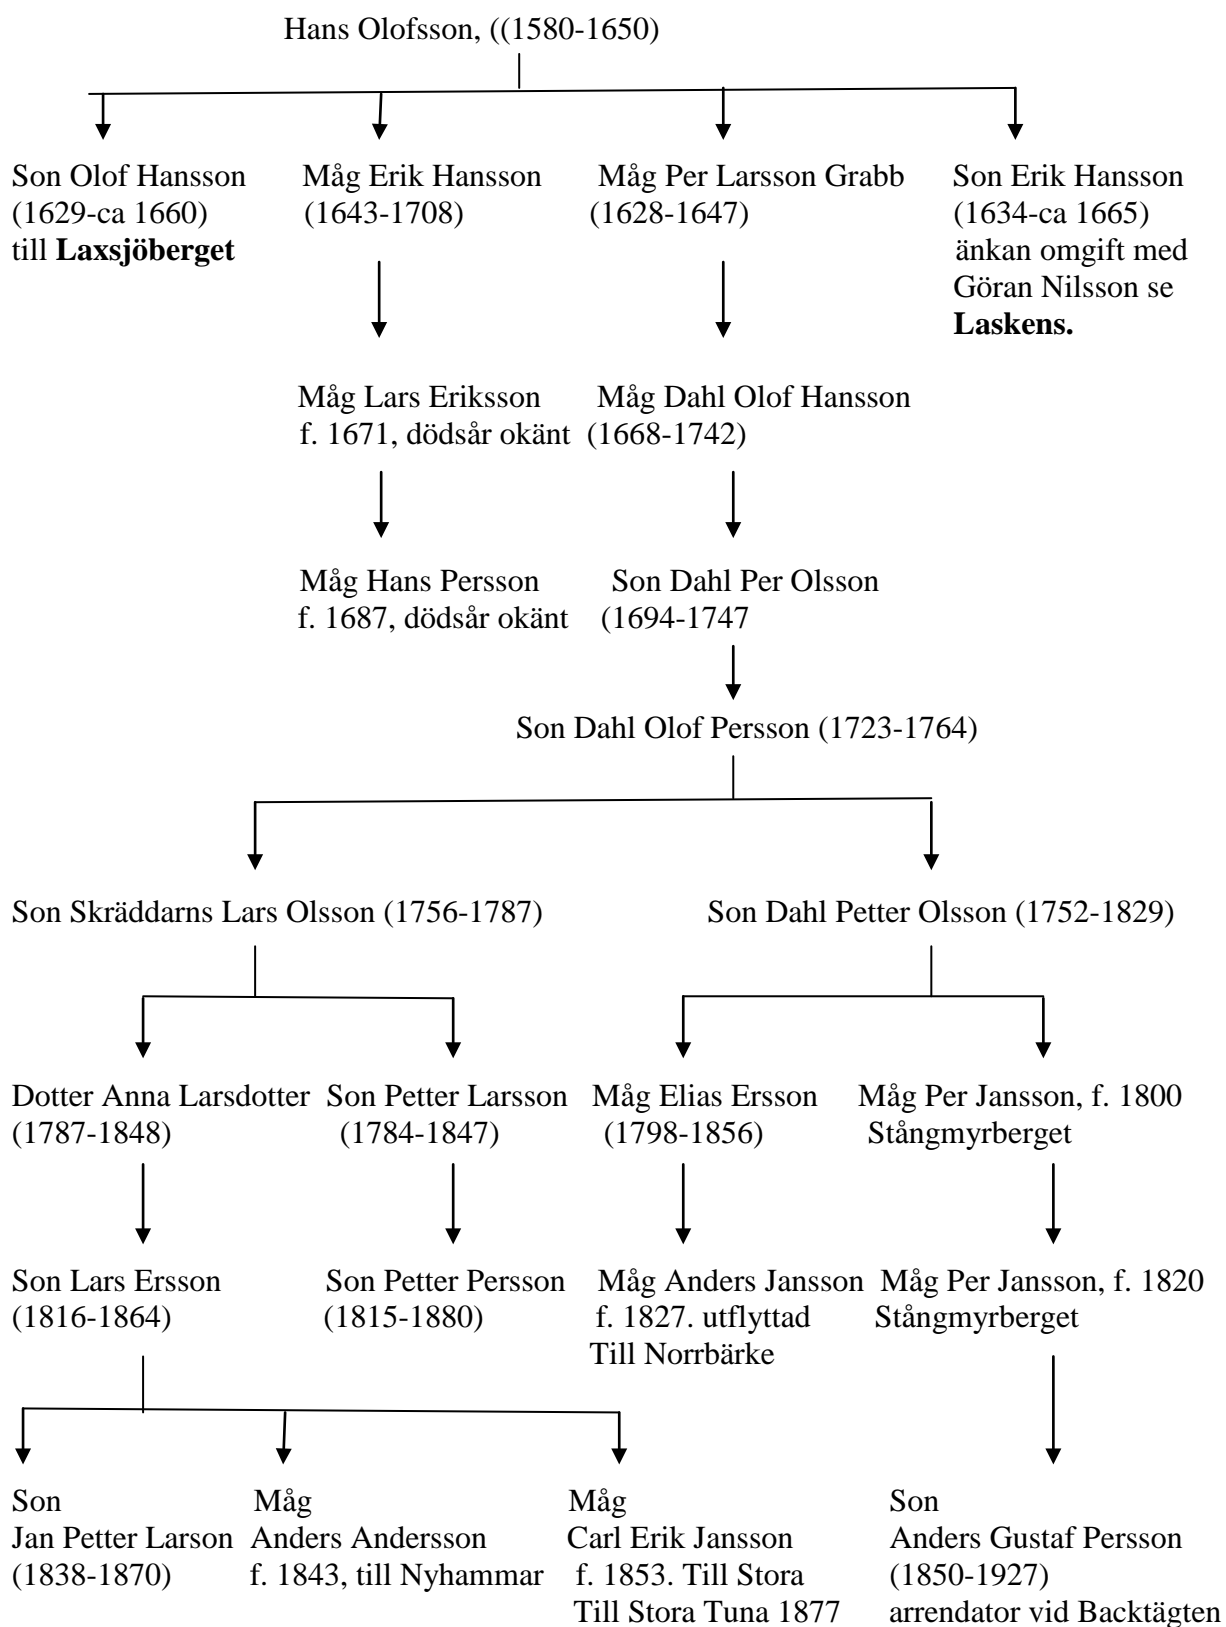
Hans Olofsson, ((1580-1650)

Son Olof Hansson (1629-ca 1660) till **Laxsjöberget**

Måg Erik Hansson (1643-1708)

Måg Per Larsson Grabb (1628-1647)

Son Erik Hansson (1634-ca 1665) änkan omgift med Göran Nilsson se **Laskens.**

Måg Lars Eriksson f. 1671, dödsår okänt

Måg Dahl Olof Hansson (1668-1742)

Måg Hans Persson f. 1687, dödsår okänt

Son Dahl Per Olsson (1694-1747

Son Dahl Olof Persson (1723-1764)

Son Skräddarns Lars Olsson (1756-1787)

Son Dahl Petter Olsson (1752-1829)

Dotter Anna Larsdotter (1787-1848)

Son Petter Larsson (1784-1847)

Måg Elias Ersson (1798-1856)

Måg Per Jansson, f. 1800 Stångmyrberget

Son Lars Ersson (1816-1864)

Son Petter Persson (1815-1880)

Måg Anders Jansson f. 1827. utflyttad Till Norrbärke

Måg Per Jansson, f. 1820 Stångmyrberget

Son Jan Petter Larson (1838-1870)

Måg Anders Andersson f. 1843, till Nyhammar

Måg Carl Erik Jansson f. 1853. Till Stora Till Stora Tuna 1877

Son Anders Gustaf Persson (1850-1927) arrendator vid Backtägten